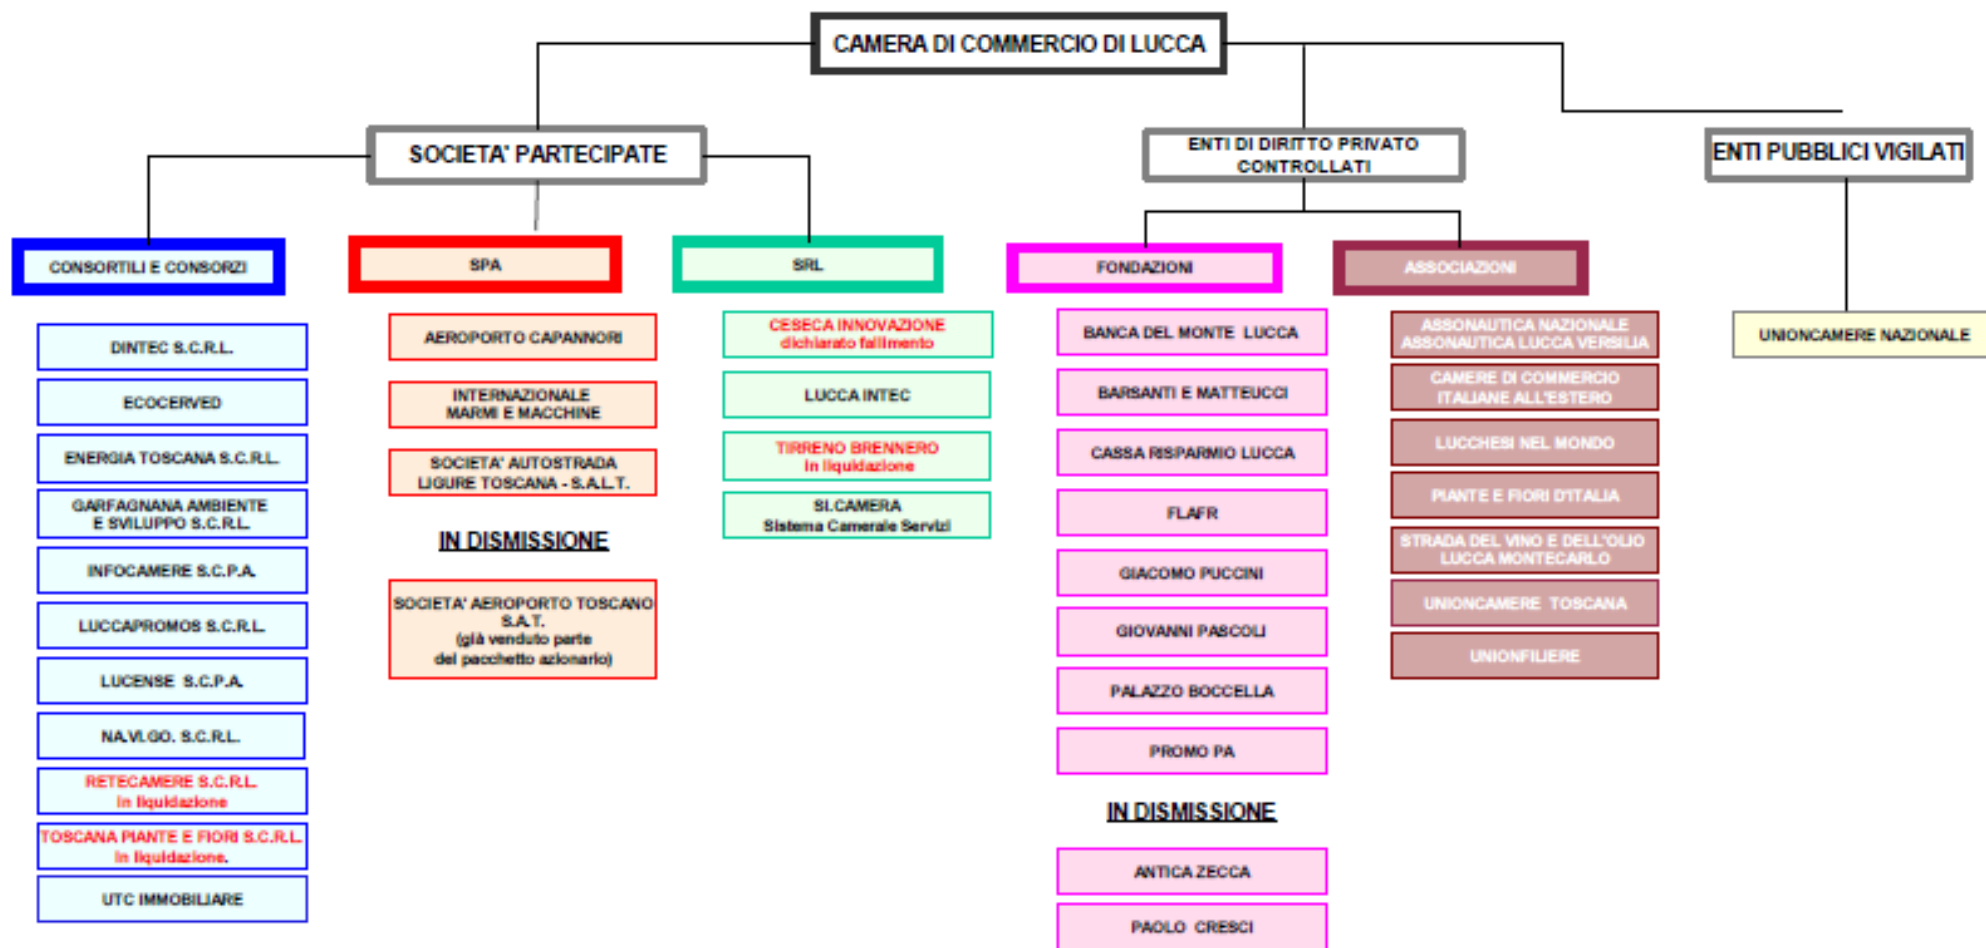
CAMERA DI COMMERCIO DI LUCCA

SOCIETA' PARTECIPATE

ENTI DI DIRITTO PRIVATO CONTROLLATI

ENTI PUBBLICI VIGILATI

CONSORTILI E CONSORZI

DINTEC S.C.R.L.

ECOCERVED

ENERGIA TOSCANA S.C.R.L.

GARFAGNANA AMBIENTE E SVILUPPO S.C.R.L.

INFOCAMERE S.C.P.A.

LUCCAPROMOS S.C.R.L.

LUCENSE S.C.P.A.

NA.VI.GO. S.C.R.L.

RETECAMERE S.C.R.L. in liquidazione

TOSCANA PIANTE E FIORI S.C.R.L. in liquidazione.

UTC IMMOBILIARE

SPA

AEROPORTO CAPANNORI

INTERNAZIONALE MARMI E MACCHINE

SOCIETA' AUTOSTRADA LIGURE TOSCANA - S.A.L.T.

IN DISMISSIONE

SOCIETA' AEROPORTO TOSCANO S.A.T. (già venduto parte del pacchetto azionario)

SRL

CESECA INNOVAZIONE dichiarato fallimento

LUCCA INTEC

TIRRENO BRENNERO in liquidazione

SI.CAMERA Sistema Camerale Servizi

FONDAZIONI

BANCA DEL MONTE LUCCA

BARSANTI E MATTEUCCI

CASSA RISPARMIO LUCCA

FLAFR

GIACOMO PUCCINI

GIOVANNI PASCOLI

PALAZZO BOCCELLA

PROMO PA

IN DISMISSIONE

ANTICA ZECCA

PAOLO CRESCI

ASSOCIAZIONI

ASSONAUTICA NAZIONALE ASSONAUTICA LUCCA VERSILIA

CAMERE DI COMMERCIO ITALIANE ALL'ESTERO

LUCCHESI NEL MONDO

PIANTE E FIORI D'ITALIA

STRADA DEL VINO E DELL'OLIO LUCCA MONTECARLO

UNIONCAMERE TOSCANA

UNIONFILIERE

UNIONCAMERE NAZIONALE